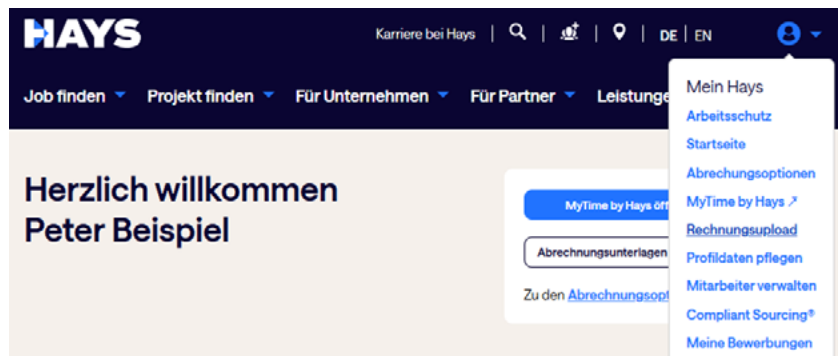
HAYS

Karriere bei Hays | | | | DE | EN

Job finden Projekt finden Für Unternehmen Für Partner Leistunge

Herzlich willkommen Peter Beispiel

MyTime by Hays öff

Abrechnungsunterlagen

Zu den Abrechnungsopt

Mein Hays
Arbeitsschutz
Startseite
Abrechungsoptionen
MyTime by Hays ↗
Rechnungsupload
Profildaten pflegen
Mitarbeiter verwalten
Compliant Sourcing®
Meine Bewerbungen